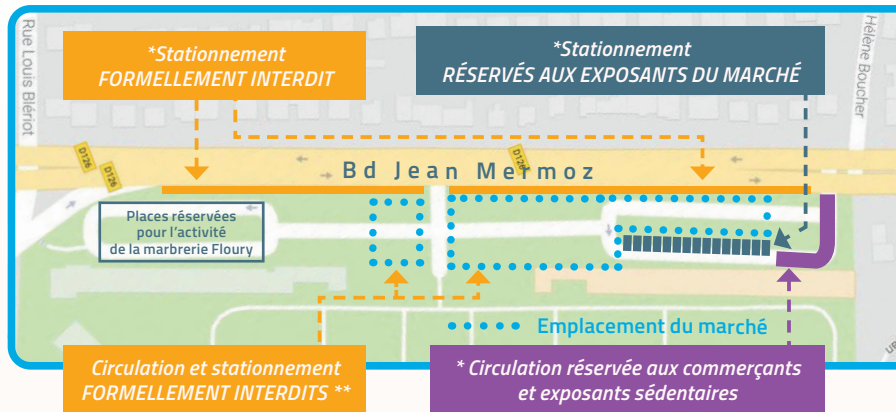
Rue Louis Blériot

*Stationnement
FORMELLEMENT INTERDIT

*Stationnement
RÉSERVÉS AUX EXPOSANTS DU MARCHÉ

Hélène Boucher

D126

D126

D126

Bd Jean Mermoz

Places réservées pour l'activité de la marbrerie Floury

Emplacement du marché

Circulation et stationnement
FORMELLEMENT INTERDITS **

* Circulation réservée aux commerçants
et exposants sédentaires